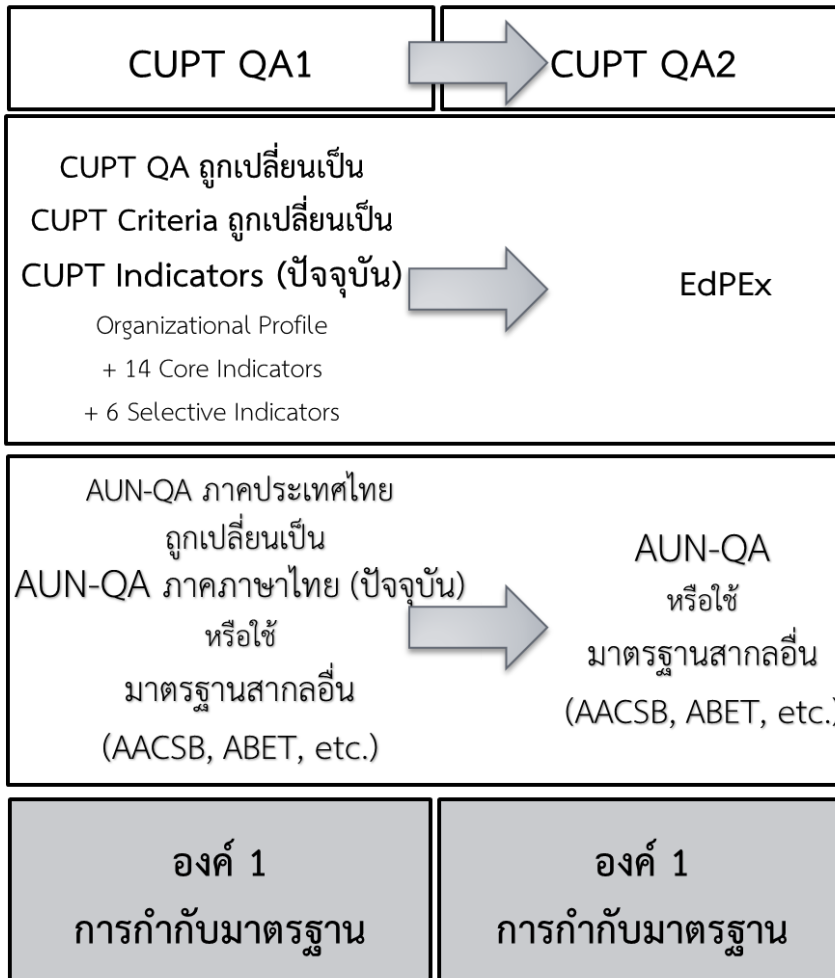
CUPT QA1

CUPT QA2

CUPT QA ถูกเปลี่ยนเป็น
CUPT Criteria ถูกเปลี่ยนเป็น
CUPT Indicators (ปัจจุบัน)
Organizational Profile
+ 14 Core Indicators
+ 6 Selective Indicators

EdPEx

AUN-QA ภาคประเทศไทย
ถูกเปลี่ยนเป็น
AUN-QA ภาคภาษาไทย (ปัจจุบัน)
หรือใช้
มาตรฐานสากลอื่น
(AACSB, ABET, etc.)

AUN-QA
หรือใช้
มาตรฐานสากลอื่น
(AACSB, ABET, etc.)

องค์ 1
การกำกับมาตรฐาน

องค์ 1
การกำกับมาตรฐาน